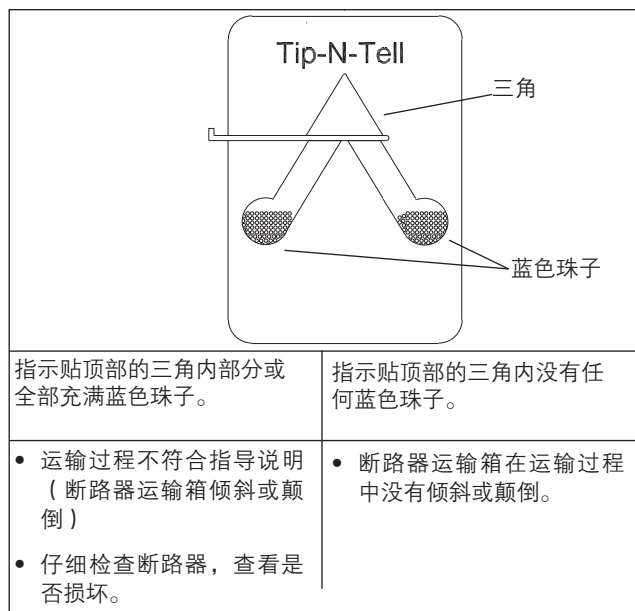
Tip-N-Tell

三角

蓝色珠子

| 指示贴顶部的三角内部分或全部充满蓝色珠子。 | 指示贴顶部的三角内没有任何蓝色珠子。 |
|---|---|
| • 运输过程不符合指导说明（断路器运输箱倾斜或颠倒）<br>• 仔细检查断路器，查看是否损坏。 | • 断路器运输箱在运输过程中没有倾斜或颠倒。 |